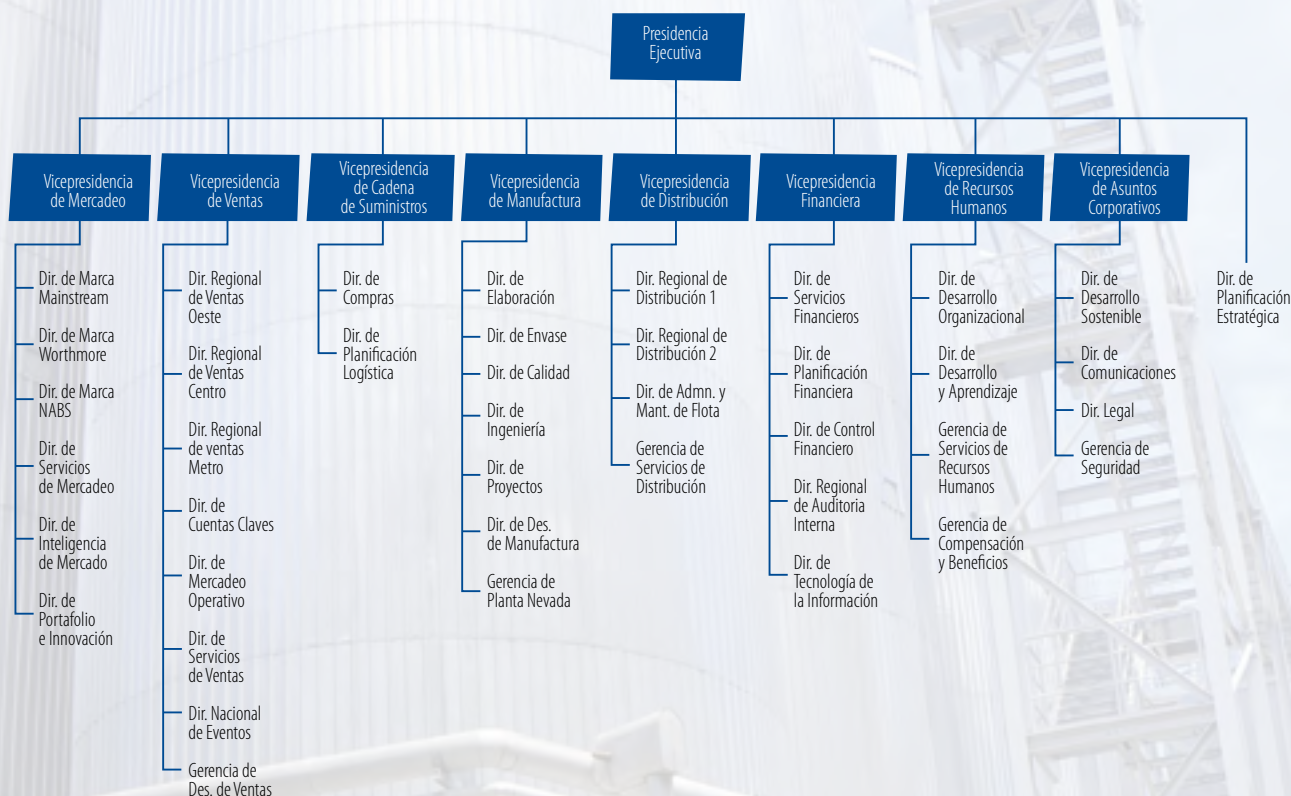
Presidencia Ejecutiva

Vicepresidencia de Mercadeo

Dir. de Marca Mainstream

Dir. de Marca Worthmore

Dir. de Marca NABS

Dir. de Servicios de Mercadeo

Dir. de Inteligencia de Mercado

Dir. de Portafolio e Innovación

Vicepresidencia de Ventas

Dir. Regional de Ventas Oeste

Dir. Regional de Ventas Centro

Dir. Regional de ventas Metro

Dir. de Cuentas Claves

Dir. de Mercadeo Operativo

Dir. de Servicios de Ventas

Dir. Nacional de Eventos

Gerencia de Des. de Ventas

Vicepresidencia de Cadena de Suministros

Dir. de Compras

Dir. de Planificación Logística

Vicepresidencia de Manufactura

Dir. de Elaboración

Dir. de Envase

Dir. de Calidad

Dir. de Ingeniería

Dir. de Proyectos

Dir. de Des. de Manufactura

Gerencia de Planta Nevada

Vicepresidencia de Distribución

Dir. Regional de Distribución 1

Dir. Regional de Distribución 2

Dir. de Admn. y Mant. de Flota

Gerencia de Servicios de Distribución

Vicepresidencia Financiera

Dir. de Servicios Financieros

Dir. de Planificación Financiera

Dir. de Control Financiero

Dir. Regional de Auditoria Interna

Dir. de Tecnología de la Información

Vicepresidencia de Recursos Humanos

Dir. de Desarrollo Organizacional

Dir. de Desarrollo y Aprendizaje

Gerencia de Servicios de Recursos Humanos

Gerencia de Compensación y Beneficios

Vicepresidencia de Asuntos Corporativos

Dir. de Desarrollo Sostenible

Dir. de Comunicaciones

Dir. Legal

Gerencia de Seguridad

Dir. de Planificación Estratégica